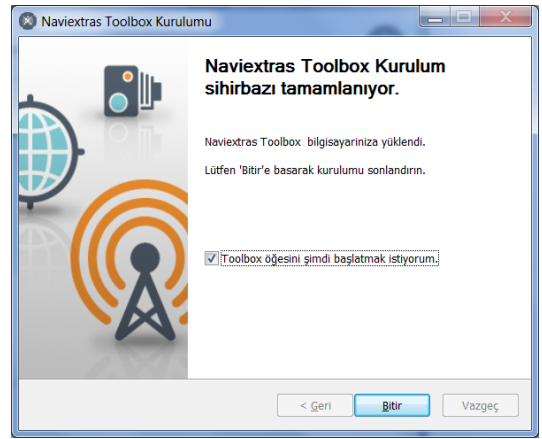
Naviextras Toolbox Kurulumu

Naviextras Toolbox Kurulum sihirbazı tamamlanıyor.

Naviextras Toolbox bilgisayariniza yüklendi.

Lütfen 'Bitir'e basarak kurulumu sonlandırın.

Toolbox öğesini şimdi başlatmak istiyorum.

< Geri
Bitir
Vazgeç